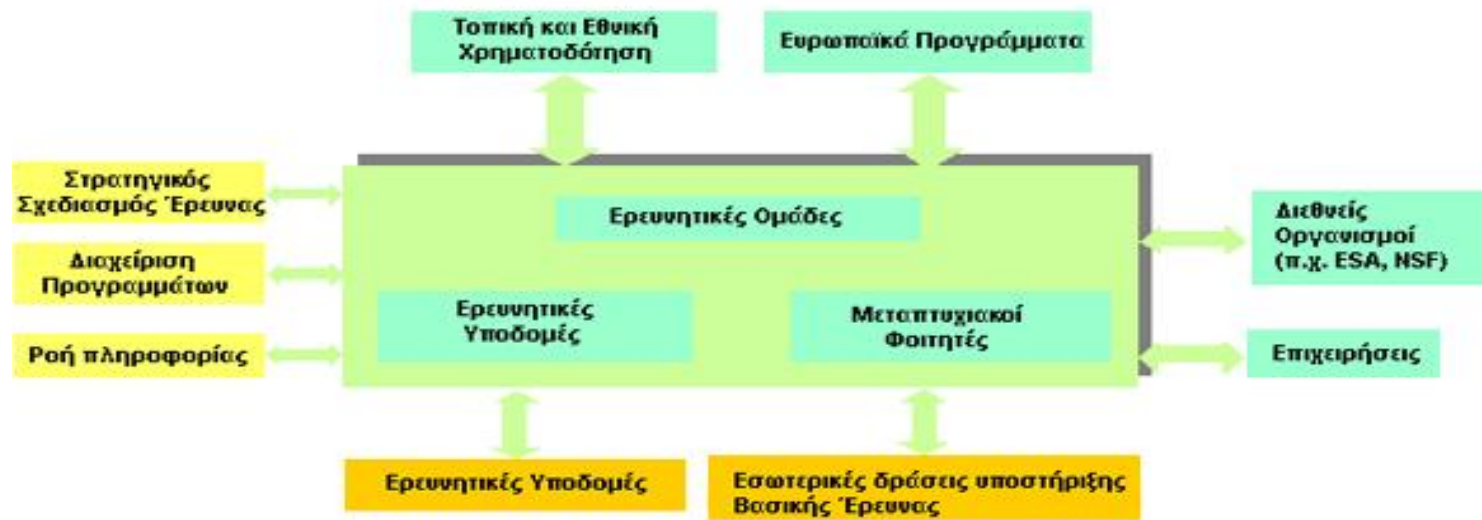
Τοπική και Εθνική Χρηματοδότηση

Ευρωπαϊκά Προγράμματα

Στρατηγικός Σχεδιασμός Έρευνας

Διαχείριση Προγραμμάτων

Ροή πληροφορίας

Ερευνητικές Ομάδες

Ερευνητικές Υποδομές

Μεταπτυχιακοί Φοιτητές

Διεθνείς Οργανισμοί (π.χ. ESA, NSF)

Επιχειρήσεις

Ερευνητικές Υποδομές

Εσωτερικές δράσεις υποστήριξης Βασικής Έρευνας